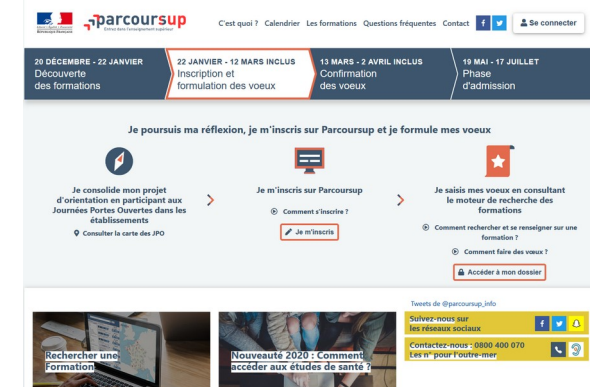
parcoursup
Entrez dans l'enseignement supérieur

C'est quoi ? Calendrier Les formations Questions fréquentes Contact

Se connecter

20 DÉCEMBRE - 22 JANVIER
Découverte des formations

22 JANVIER - 12 MARS INCLUS
Inscription et formulation des voeux

13 MARS - 2 AVRIL INCLUS
Confirmation des voeux

19 MAI - 17 JUILLET
Phase d'admission

Je poursuis ma réflexion, je m'inscris sur Parcoursup et je formule mes voeux

Je consolide mon projet d'orientation en participant aux Journées Portes Ouvertes dans les établissements

Consulter la carte des JPO

Je m'inscris sur Parcoursup

Comment s'inscrire ?

Je m'inscris

Je saisis mes voeux en consultant le moteur de recherche des formations

Comment rechercher et se renseigner sur une formation ?

Comment faire des voeux ?

Accéder à mon dossier

Tweets de @parcoursup_info

Suivez-nous sur les réseaux sociaux

Contactez-nous : 0800 400 070
Les n° pour l'outre-mer

Rechercher une Formation

Nouveauté 2020 : Comment accéder aux études de santé ?